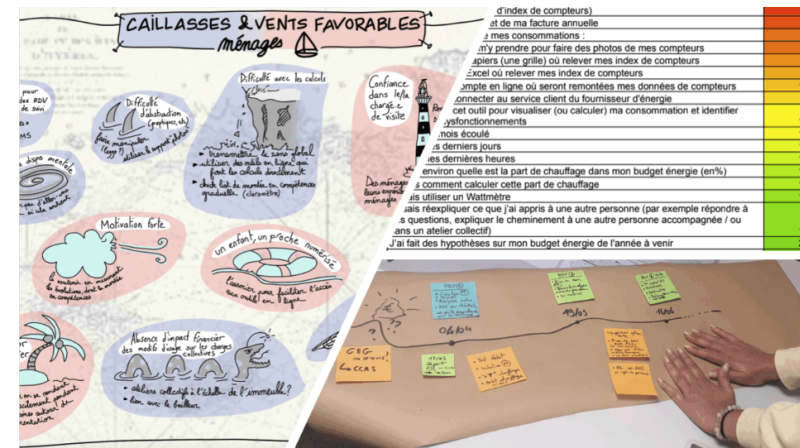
CAILLASSES & VENTS FAVORABLES
ménages

pour des RDV de soin

Difficulté d'abstraction (graphiques, etc)

faire manipuler (Lego) utiliser le support papier

Difficulté avec les calculs

Confiance dans le/la chargé-e de visite

thermomètre & baromètre global
utiliser des outils en ligne qui font les calculs directement
choix fait de monter en compétence graduellement (classeur)

Des ménages... ménages

Motivation forte

Un enfant, un proche numérisé

Absence d'impact financier des outils d'usage sur les charges collectives

ateliers collectifs à l'échelle de l'immeuble?
lien avec le bailleur

d'index de compteurs)
et de ma facture annuelle
mes consommations :
m'y prendre pour faire des photos de mes compteurs
papiers (une grille) où relever mes index de compteurs
Excel où relever mes index de compteurs
compte en ligne où seront remontées mes données de compteurs
connecter au service client du fournisseur d'énergie
cet outil pour visualiser (ou calculer) ma consommation et identifier
dysfonctionnements
mois écoulé
derniers jours
dernières heures
environ quelle est la part de chauffage dans mon budget énergie (en%)
comment calculer cette part de chauffage
is utiliser un Wattmètre
sais réexpliquer ce que j'ai appris à une autre personne (par exemple répondre à
questions, expliquer le cheminement à une autre personne accompagnée / ou
ans un atelier collectif)
J'ai fait des hypothèses sur mon budget énergie de l'année à venir

06/10
19/05
CCAS